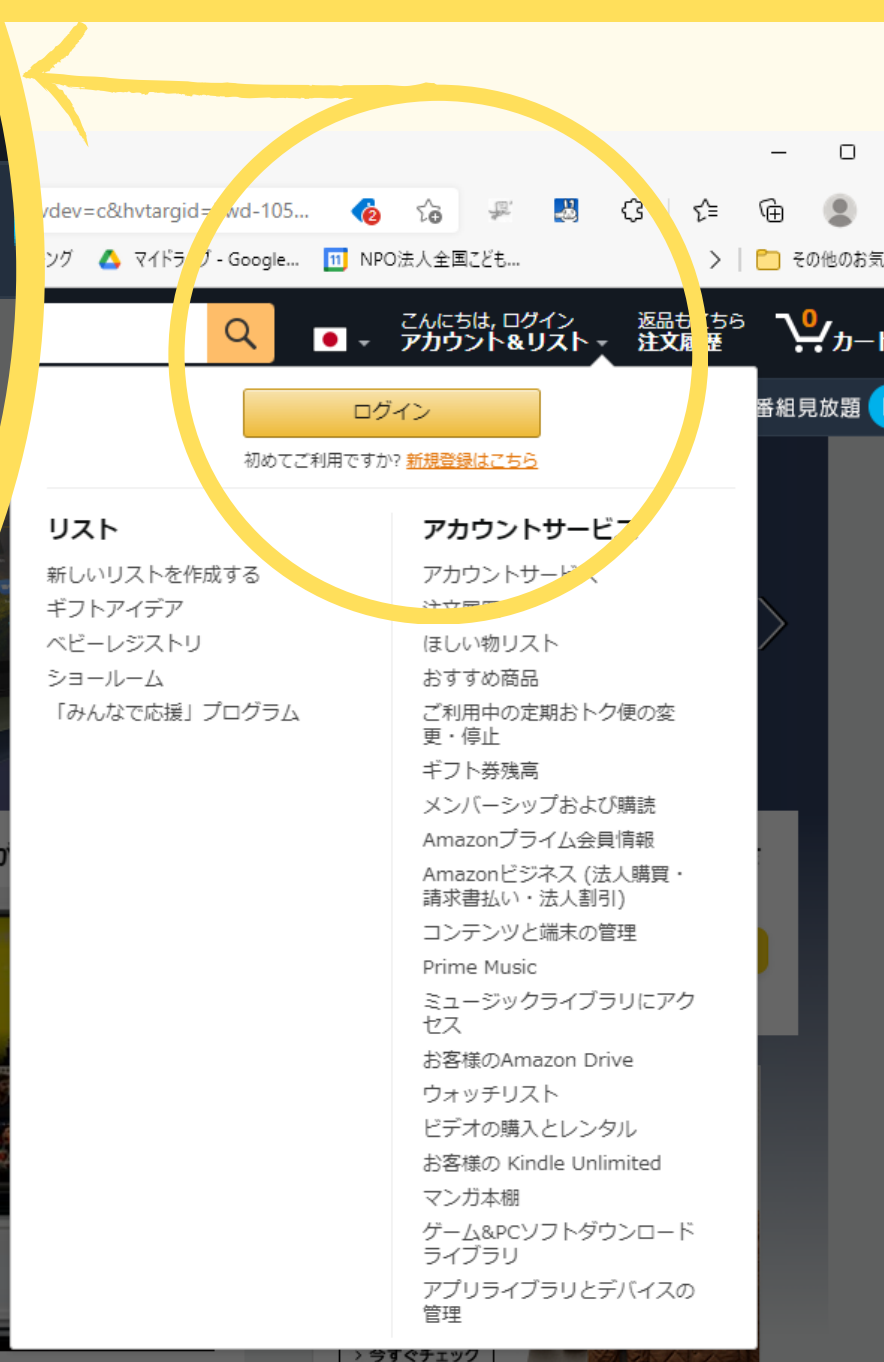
vdev=c&hvtargid=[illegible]wd-105...

ング マイドライブ - Google... NPO法人全国こども... その他のお気

こんにちは, ログイン
アカウント&リスト

返品も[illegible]ちら
注文履歴

0
カー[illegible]

番組見放題

ログイン

初めてご利用ですか? 新規登録はこちら

リスト
新しいリストを作成する
ギフトアイデア
ベビーレジストリ
ショールーム
「みんなで応援」プログラム

アカウントサービ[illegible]
アカウントサー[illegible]
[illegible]
ほしい物リスト
おすすめ商品
ご利用中の定期おトク便の変更・停止
ギフト券残高
メンバーシップおよび購読
Amazonプライム会員情報
Amazonビジネス (法人購買・請求書払い・法人割引)
コンテンツと端末の管理
Prime Music
ミュージックライブラリにアクセス
お客様のAmazon Drive
ウォッチリスト
ビデオの購入とレンタル
お客様の Kindle Unlimited
マンガ本棚
ゲーム&PCソフトダウンロードライブラリ
アプリライブラリとデバイスの管理

> 今すぐチェック